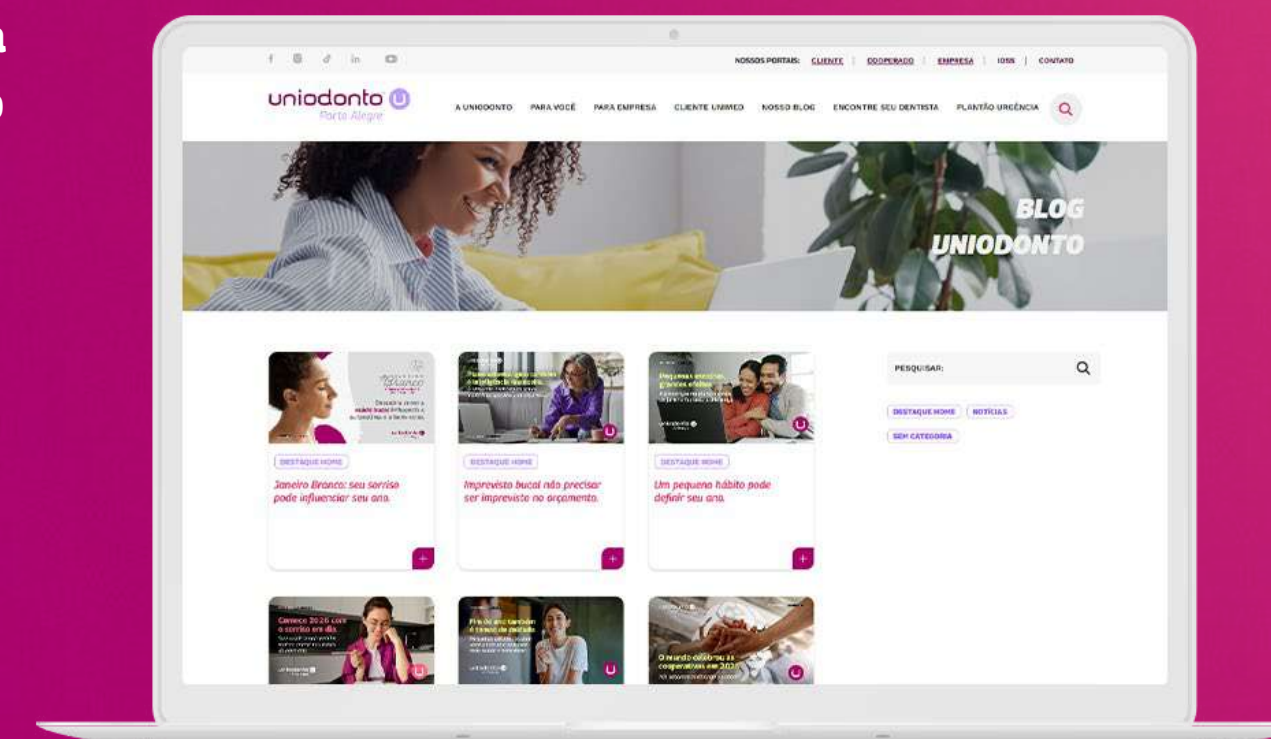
NOSSOS PORTAIS: CLIENTE | COOPERADO | EMPRESA | IOSS | CONTATO

uniodonto Porto Alegre

A UNIODONTO PARA VOCÊ PARA EMPRESA CLIENTE UNIMED NOSSO BLOG ENCONTRE SEU DENTISTA PLANTÃO URGÊNCIA

BLOG UNIODONTO

Branco

DESTAQUE HOME

Janeiro Branco: seu sorriso pode influenciar seu ano.

DESTAQUE HOME

Imprevisto bucal não precisar ser imprevisto no orçamento.

Pequenos hábitos, grandes efeitos

DESTAQUE HOME

Um pequeno hábito pode definir seu ano.

Comece 2026 com o sorriso em dia.

Fim de ano também é tempo de cuidado

O mundo celebrou as cooperativas em 2025

PESQUISAR:

DESTAQUE HOME NOTÍCIAS SEM CATEGORIA